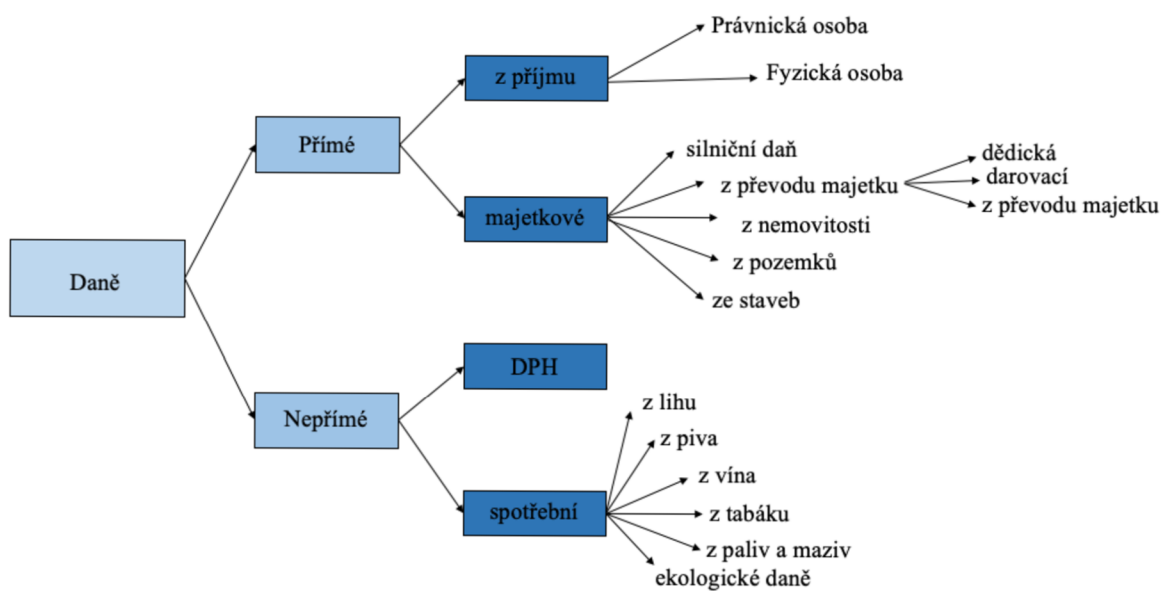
Daně

Přímé

z příjmu

Právnická osoba

Fyzická osoba

majetkové

silniční daň

z převodu majetku

dědická

darovací

z převodu majetku

z nemovitosti

z pozemků

ze staveb

Nepřímé

DPH

spotřební

z lihu

z piva

z vína

z tabáku

z paliv a maziv

ekologické daně